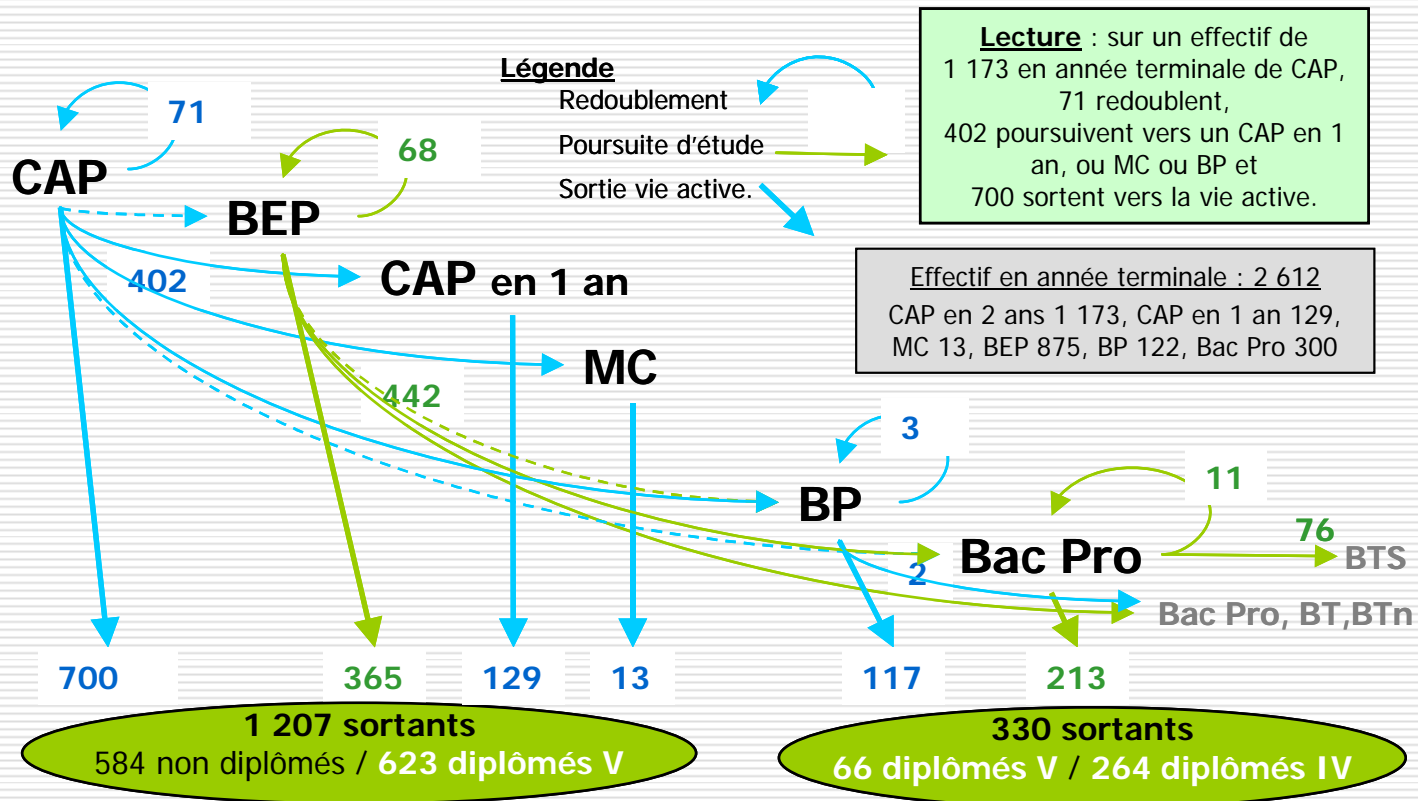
Légende
Redoublement
Poursuite d'étude
Sortie vie active.

Lecture : sur un effectif de 1 173 en année terminale de CAP, 71 redoublent, 402 poursuivent vers un CAP en 1 an, ou MC ou BP et 700 sortent vers la vie active.

Effectif en année terminale : 2 612
CAP en 2 ans 1 173, CAP en 1 an 129, MC 13, BEP 875, BP 122, Bac Pro 300

71
CAP
68
BEP
402
CAP en 1 an
MC
442
3
BP
11
76
Bac Pro
BTS
2
Bac Pro, BT,BTn

700
365
129
13
117
213

1 207 sortants
584 non diplômés / 623 diplômés V

330 sortants
66 diplômés V / 264 diplômés IV